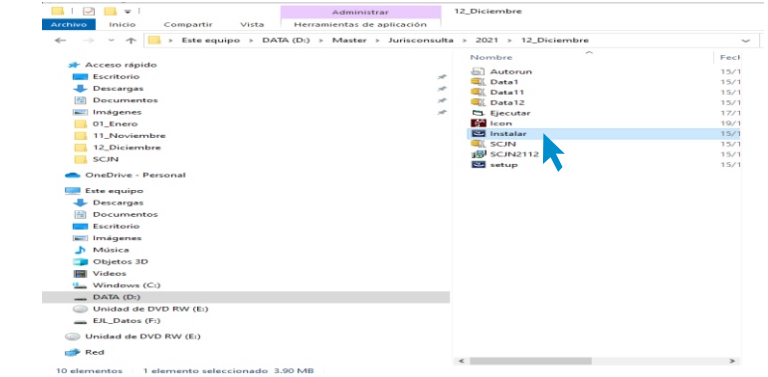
Administrar
12_Diciembre
Archivo Inicio Compartir Vista Herramientas de aplicación
Este equipo > DATA (D:) > Master > Jurisconsulta > 2021 > 12_Diciembre

Acceso rápido
Escritorio
Descargas
Documentos
Imágenes
01_Enero
11_Noviembre
12_Diciembre
SCJN
OneDrive - Personal
Este equipo
Descargas
Documentos
Escritorio
Imágenes
Música
Objetos 3D
Vídeos
Windows (C:)
DATA (D:)
Unidad de DVD RW (E:)
EJL_Datos (F:)
Unidad de DVD RW (E:)
Red

| Nombre | Fech |
|---|---|
| Autorun | 15/1 |
| Data1 | 15/1 |
| Data11 | 15/1 |
| Data12 | 15/1 |
| Ejecutar | 17/1 |
| Icon | 10/1 |
| Instalar | 15/1 |
| SCJN | 15/1 |
| SCJN2112 | 15/1 |
| setup | 15/1 |

10 elementos 1 elemento seleccionado 3.90 MB